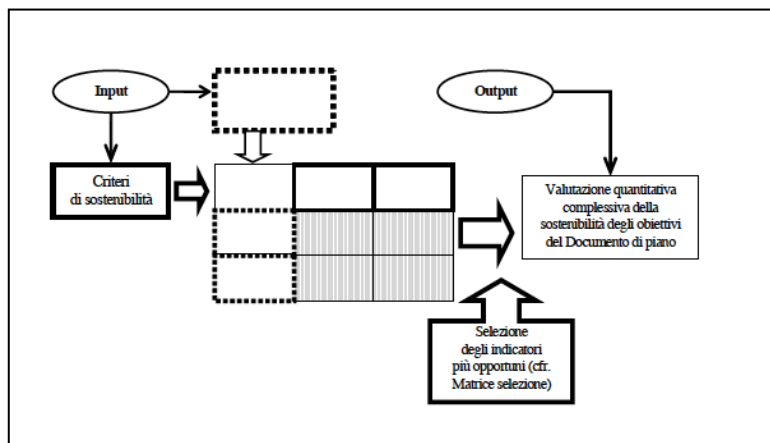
Input

Output

Criteri di sostenibilità

Valutazione quantitativa complessiva della sostenibilità degli obiettivi del Documento di piano

Selezione degli indicatori più opportuni (cfr. Matrice selezione)